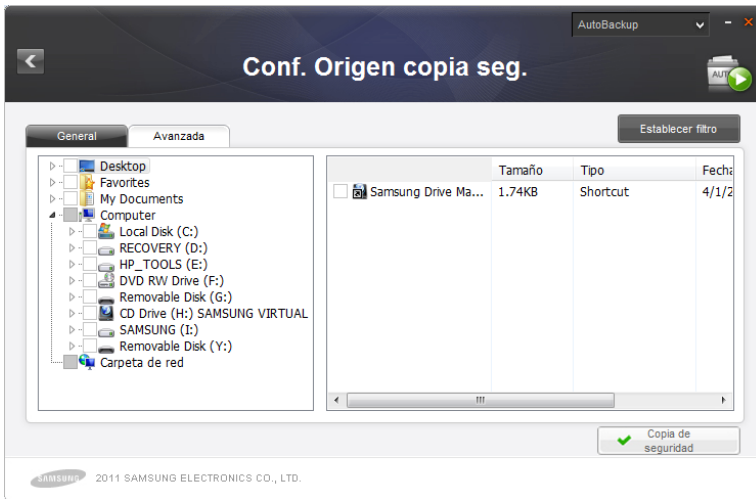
AutoBackup

Conf. Origen copia seg.

AUTO

General
Avanzada

Establecer filtro

Desktop
Favorites
My Documents
Computer
Local Disk (C:)
RECOVERY (D:)
HP_TOOLS (E:)
DVD RW Drive (F:)
Removable Disk (G:)
CD Drive (H:) SAMSUNG VIRTUAL
SAMSUNG (I:)
Removable Disk (Y:)
Carpeta de red

| | Tamaño | Tipo | Fecha |
|---|---|---|---|
| Samsung Drive Ma... | 1.74KB | Shortcut | 4/1/2 |

Copia de seguridad

SAMSUNG 2011 SAMSUNG ELECTRONICS CO., LTD.